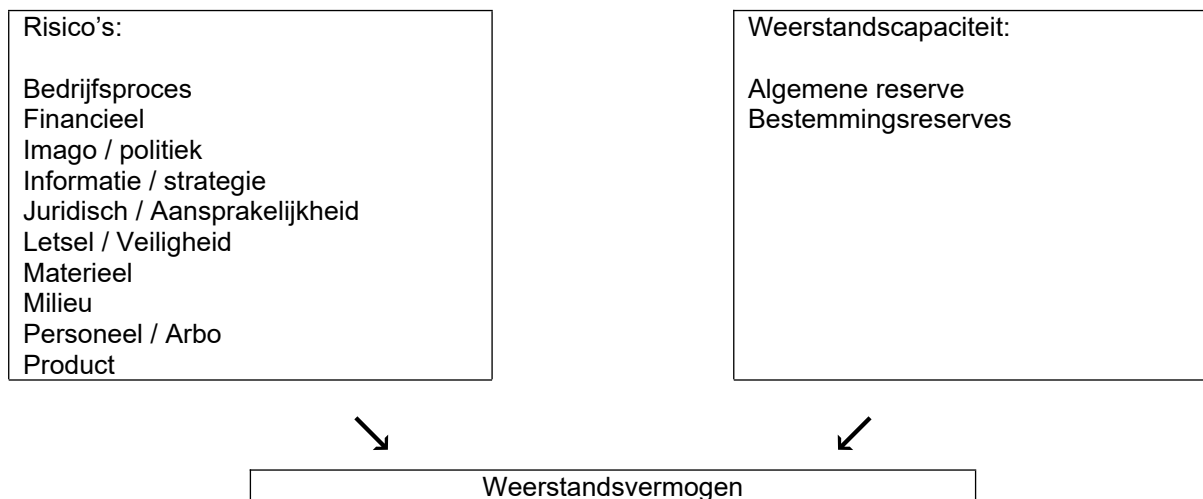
Risico's:

Bedrijfsproces
Financieel
Imago / politiek
Informatie / strategie
Juridisch / Aansprakelijkheid
Letsel / Veiligheid
Materieel
Milieu
Personeel / Arbo
Product

Weerstandscapaciteit:

Algemene reserve
Bestemmingsreserves

Weerstandsvermogen